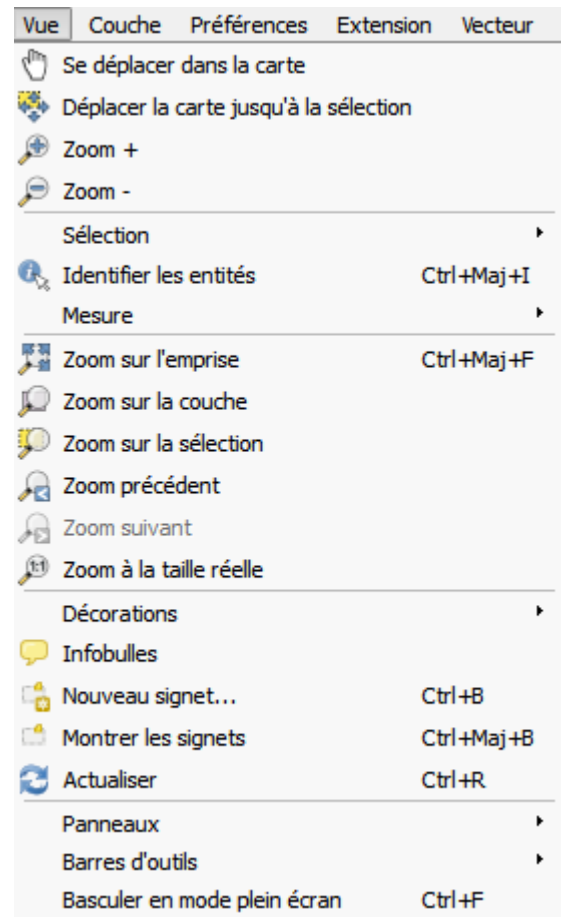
Vue Couche Préférences Extension Vecteur

Se déplacer dans la carte
Déplacer la carte jusqu'à la sélection
Zoom +
Zoom -

Sélection
Identifier les entités Ctrl+Maj+I
Mesure

Zoom sur l'emprise Ctrl+Maj+F
Zoom sur la couche
Zoom sur la sélection
Zoom précédent
Zoom suivant
1:1 Zoom à la taille réelle

Décorations
Infobulles
Nouveau signet... Ctrl+B
Montrer les signets Ctrl+Maj+B
Actualiser Ctrl+R

Panneaux
Barres d'outils
Basculer en mode plein écran Ctrl+F